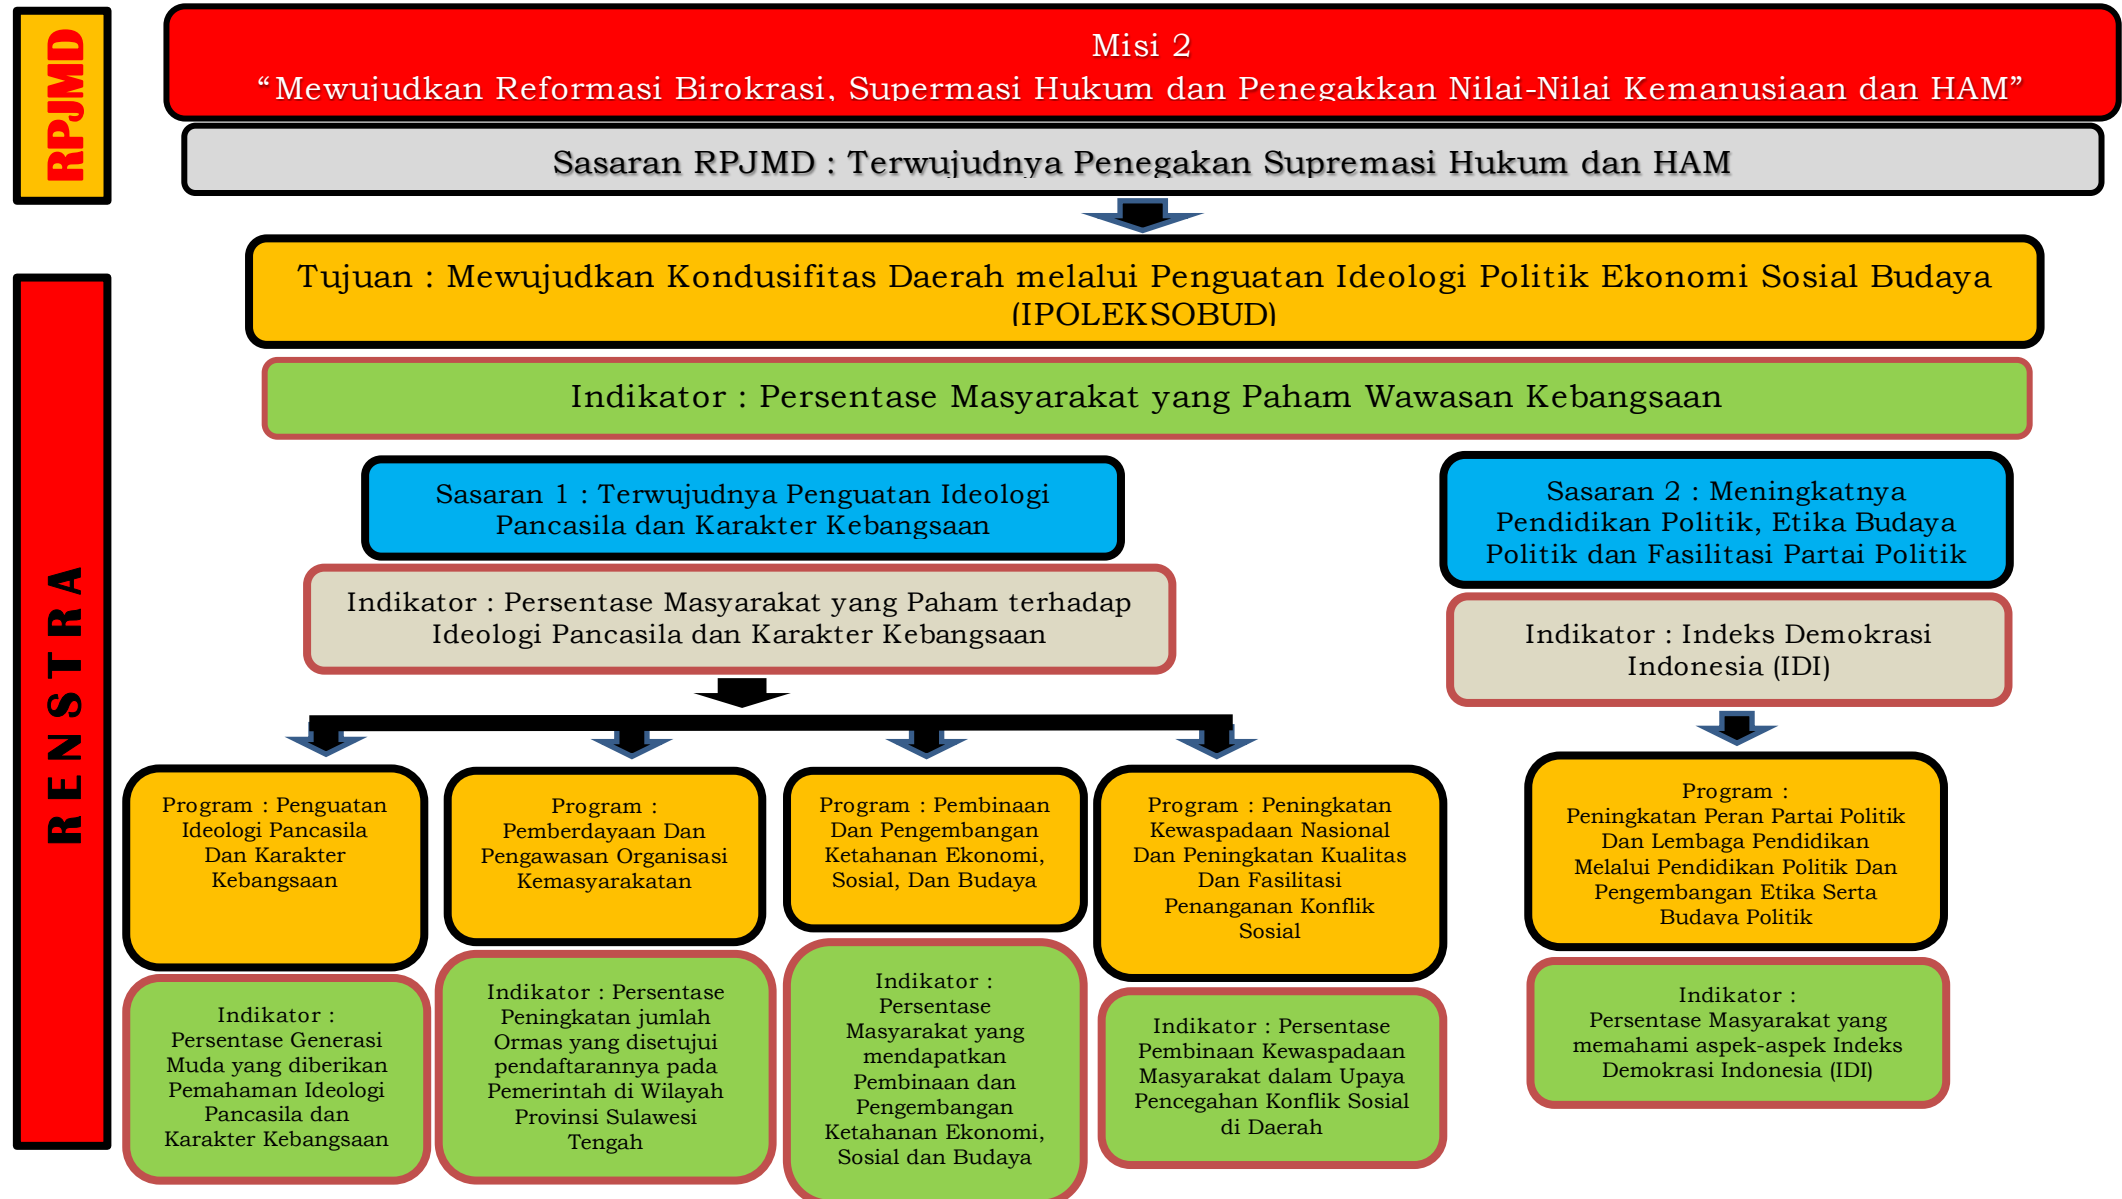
RPJMD

Misi 2
“Mewujudkan Reformasi Birokrasi, Supermasi Hukum dan Penegakkan Nilai-Nilai Kemanusiaan dan HAM”

Sasaran RPJMD : Terwujudnya Penegakan Supremasi Hukum dan HAM

RENSTRA

Tujuan : Mewujudkan Kondusifitas Daerah melalui Penguatan Ideologi Politik Ekonomi Sosial Budaya (IPOLEKSOBUD)

Indikator : Persentase Masyarakat yang Paham Wawasan Kebangsaan

Sasaran 1 : Terwujudnya Penguatan Ideologi Pancasila dan Karakter Kebangsaan

Indikator : Persentase Masyarakat yang Paham terhadap Ideologi Pancasila dan Karakter Kebangsaan

Sasaran 2 : Meningkatnya Pendidikan Politik, Etika Budaya Politik dan Fasilitasi Partai Politik

Indikator : Indeks Demokrasi Indonesia (IDI)

Program : Penguatan Ideologi Pancasila Dan Karakter Kebangsaan

Indikator : Persentase Generasi Muda yang diberikan Pemahaman Ideologi Pancasila dan Karakter Kebangsaan

Program : Pemberdayaan Dan Pengawasan Organisasi Kemasyarakatan

Indikator : Persentase Peningkatan jumlah Ormas yang disetujui pendaftarannya pada Pemerintah di Wilayah Provinsi Sulawesi Tengah

Program : Pembinaan Dan Pengembangan Ketahanan Ekonomi, Sosial, Dan Budaya

Indikator : Persentase Masyarakat yang mendapatkan Pembinaan dan Pengembangan Ketahanan Ekonomi, Sosial dan Budaya

Program : Peningkatan Kewaspadaan Nasional Dan Peningkatan Kualitas Dan Fasilitasi Penanganan Konflik Sosial

Indikator : Persentase Pembinaan Kewaspadaan Masyarakat dalam Upaya Pencegahan Konflik Sosial di Daerah

Program : Peningkatan Peran Partai Politik Dan Lembaga Pendidikan Melalui Pendidikan Politik Dan Pengembangan Etika Serta Budaya Politik

Indikator : Persentase Masyarakat yang memahami aspek-aspek Indeks Demokrasi Indonesia (IDI)